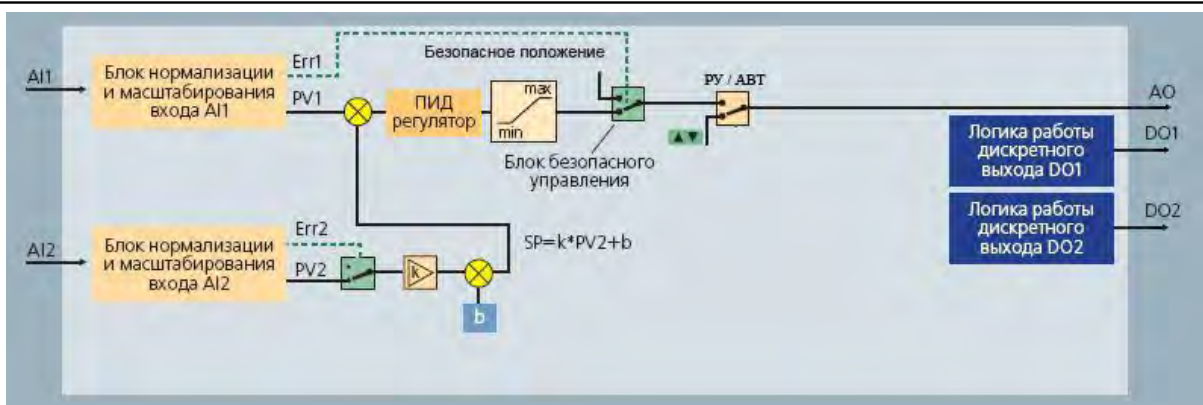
AI1

Блок нормализации и масштабирования входа AI1

Err1

Безопасное положение

PV1

ПИД регулятор

max

min

Блок безопасного управления

РУ / АВТ

AO

Логика работы дискретного выхода DO1

DO1

Логика работы дискретного выхода DO2

DO2

AI2

Блок нормализации и масштабирования входа AI2

Err2

PV2

k

SP=k*PV2+b

b